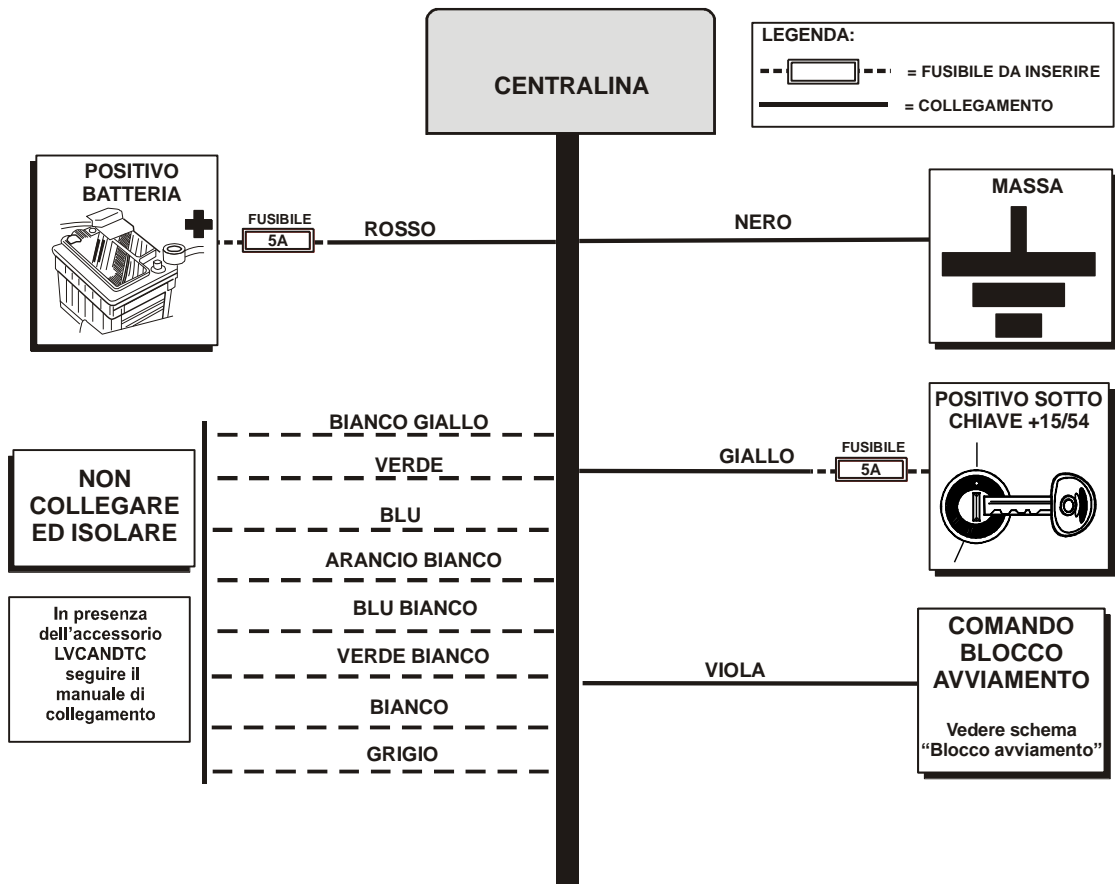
CENTRALINA

LEGENDA:
= FUSIBILE DA INSERIRE
= COLLEGAMENTO

POSITIVO BATTERIA

FUSIBILE
5A

ROSSO

NERO

MASSA

BIANCO GIALLO

VERDE

BLU

ARANCIO BIANCO

BLU BIANCO

VERDE BIANCO

BIANCO

GRIGIO

NON COLLEGARE ED ISOLARE

In presenza dell'accessorio LVCANDTC seguire il manuale di collegamento

POSITIVO SOTTO CHIAVE +15/54

GIALLO

FUSIBILE
5A

VIOLA

COMANDO BLOCCO AVVIAMENTO

Vedere schema "Blocco avviamento"